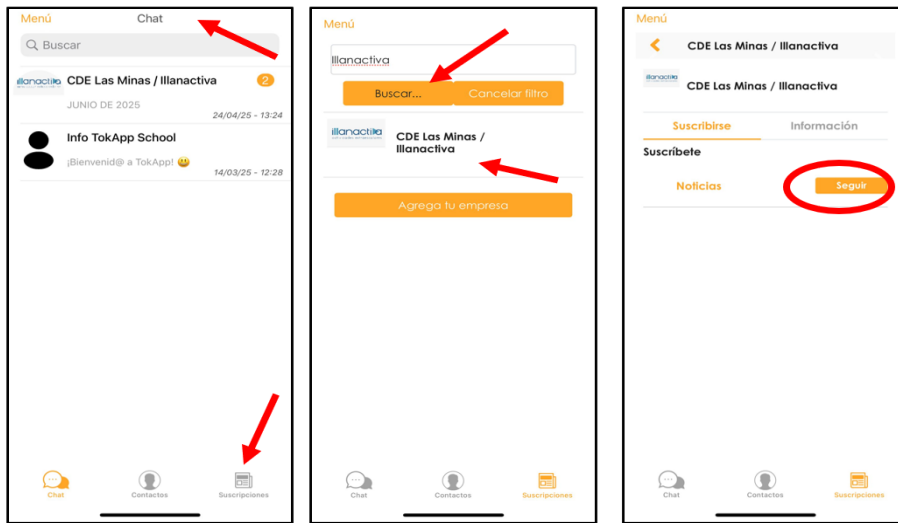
Menú
Chat
Buscar
illanactiva
CDE Las Minas / Illanactiva
2
JUNIO DE 2025
24/04/25 - 13:24
Info TokApp School
¡Bienvenid@ a TokApp! 😃
14/03/25 - 12:28
Chat
Contactos
Suscripciones

Menú
Illanactiva
Buscar...
Cancelar filtro
illanactiva
CDE Las Minas / Illanactiva
Agrega tu empresa
Chat
Contactos
Suscripciones

Menú
CDE Las Minas / Illanactiva
illanactiva
CDE Las Minas / Illanactiva
Suscribirse
Información
Suscríbete
Noticias
Seguir
Chat
Contactos
Suscripciones